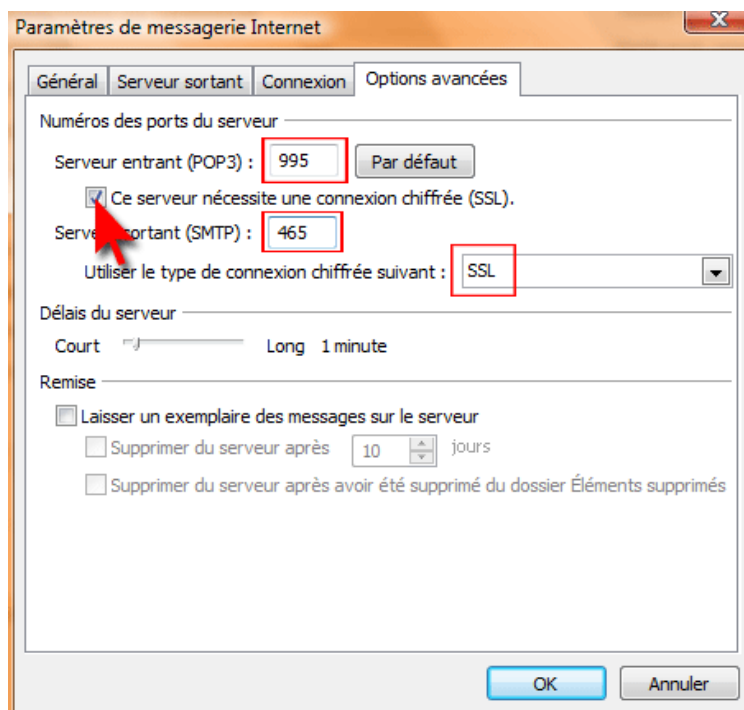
Paramètres de messagerie Internet

Général | Serveur sortant | Connexion | Options avancées

Numéros des ports du serveur

Serveur entrant (POP3) : 995 Par défaut

Ce serveur nécessite une connexion chiffrée (SSL).

Serve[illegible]sortant (SMTP) : 465

Utiliser le type de connexion chiffrée suivant : SSL

Délais du serveur

Court Long 1 minute

Remise

Laisser un exemplaire des messages sur le serveur

Supprimer du serveur après 10 jours

Supprimer du serveur après avoir été supprimé du dossier Éléments supprimés

OK Annuler